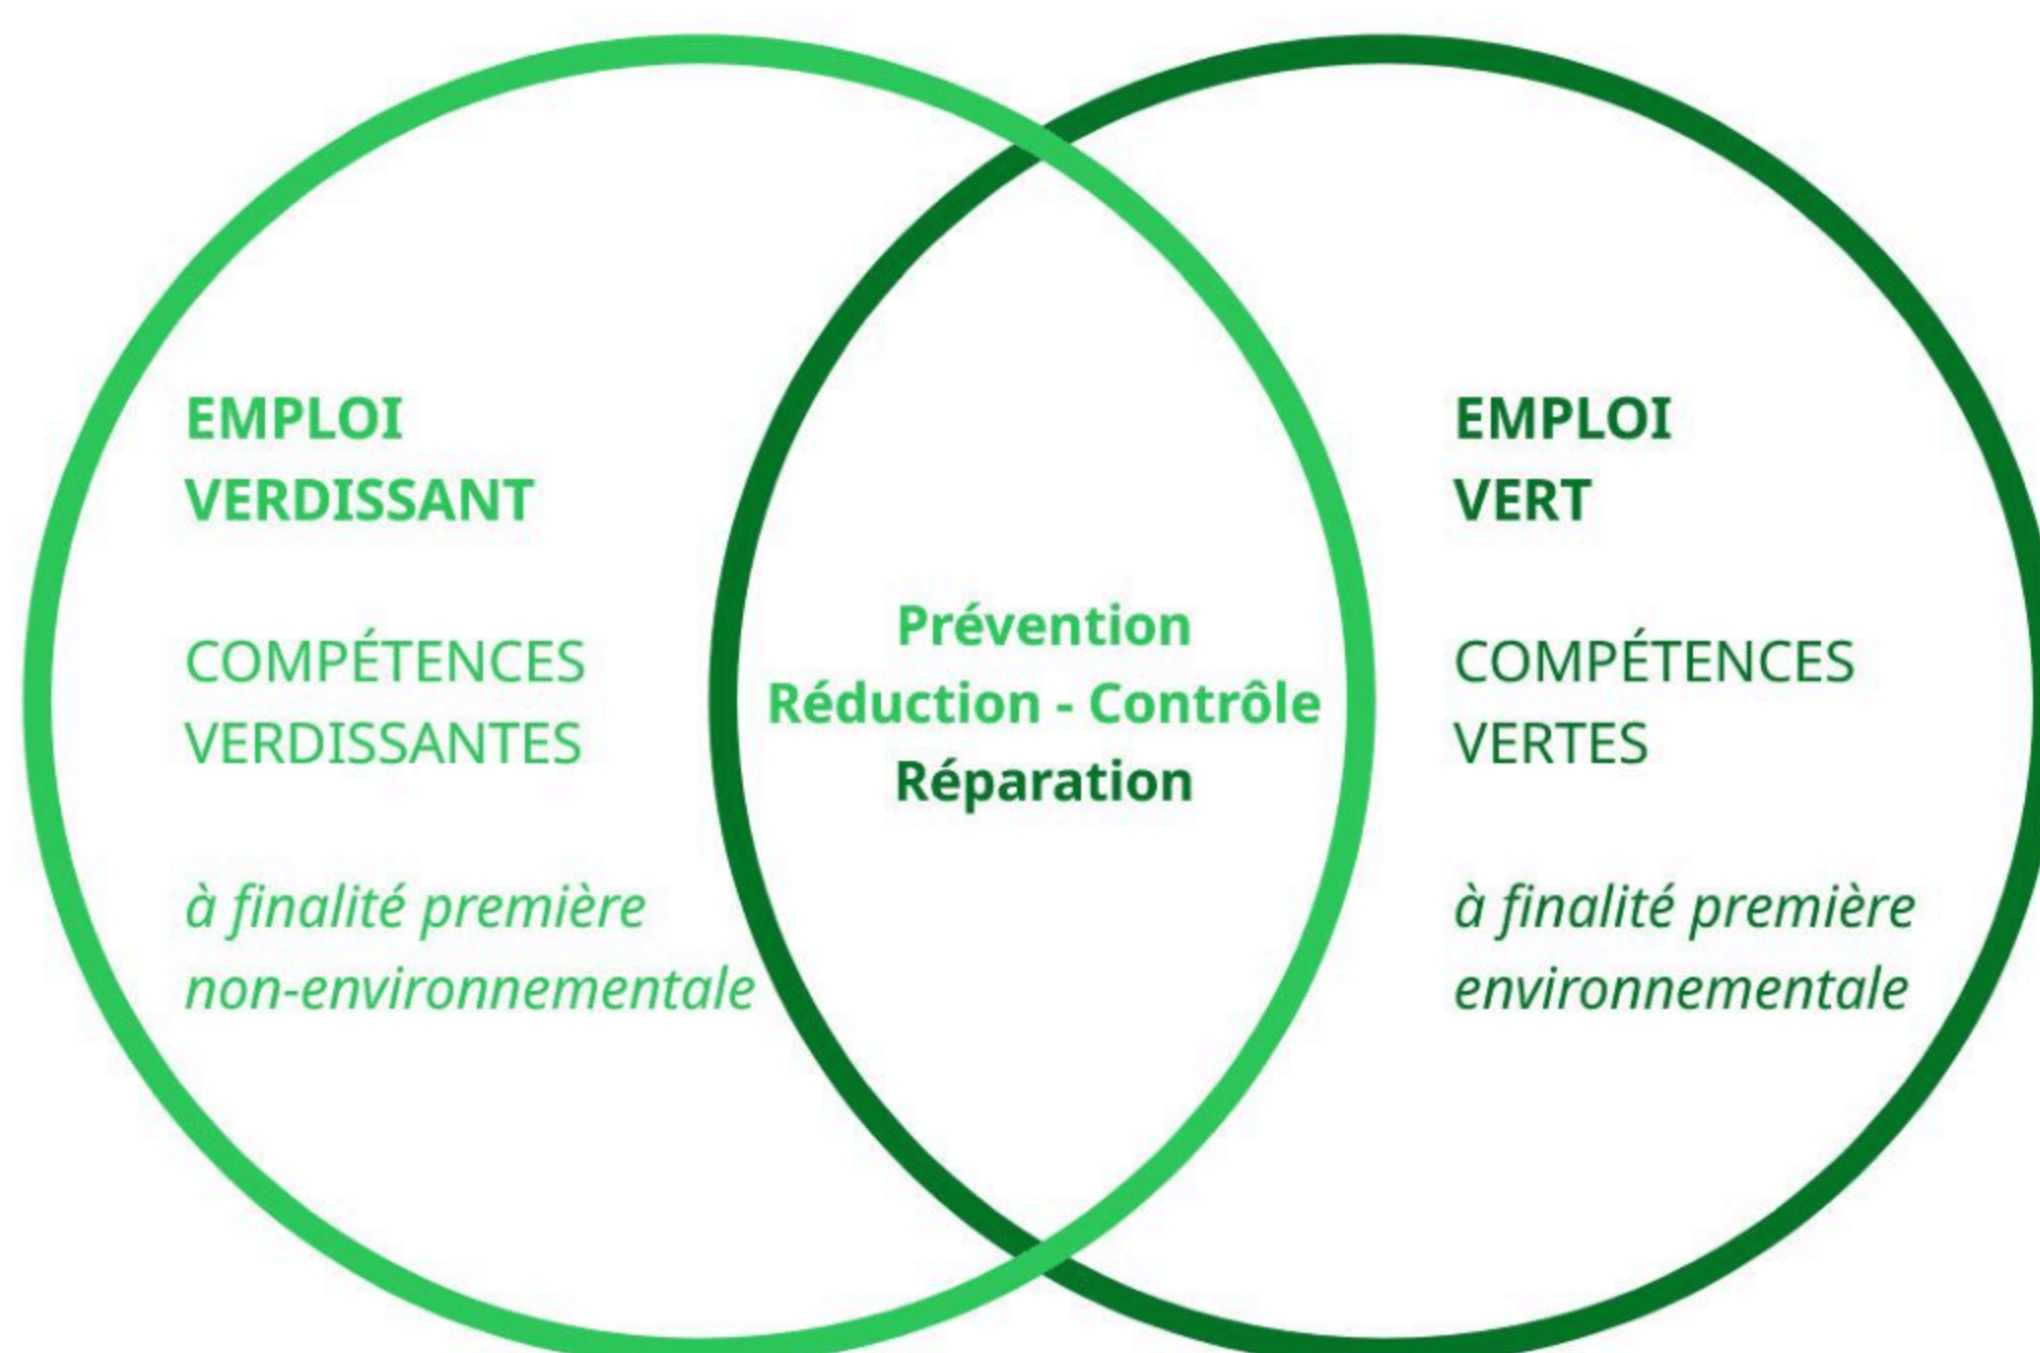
EMPLOI
VERDISSANT

COMPÉTENCES
VERDISSANTES

à finalité première
non-environnementale

Prévention
Réduction - Contrôle
Réparation

EMPLOI
VERT

COMPÉTENCES
VERTES

à finalité première
environnementale